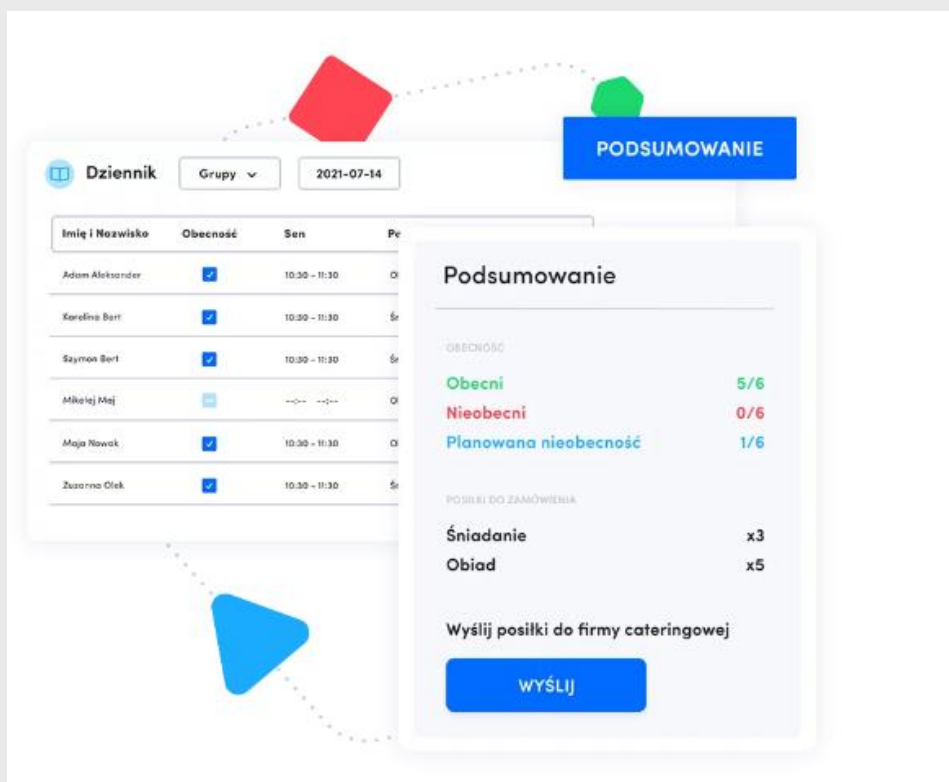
PODSUMOWANIE

Dziennik Grupy 2021-07-14

| Imię i Nazwisko | Obecność | Sen | Po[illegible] |
|---|---|---|---|
| Adam Aleksander | ✓ | 10:30 – 11:30 | O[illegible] |
| Karolina Bert | ✓ | 10:30 – 11:30 | Ś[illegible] |
| Szymon Bert | ✓ | 10:30 – 11:30 | Ś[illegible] |
| Mikołaj Maj | | --:-- --:-- | O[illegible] |
| Maja Nowak | ✓ | 10:30 – 11:30 | O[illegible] |
| Zuzanna Olek | ✓ | 10:30 – 11:30 | Ś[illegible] |

Podsumowanie

OBECNOŚĆ

Obecni 5/6
Nieobecni 0/6
Planowana nieobecność 1/6

POSIŁKI DO ZAMÓWIENIA

Śniadanie x3
Obiad x5

Wyślij posiłki do firmy cateringowej

WYŚLIJ